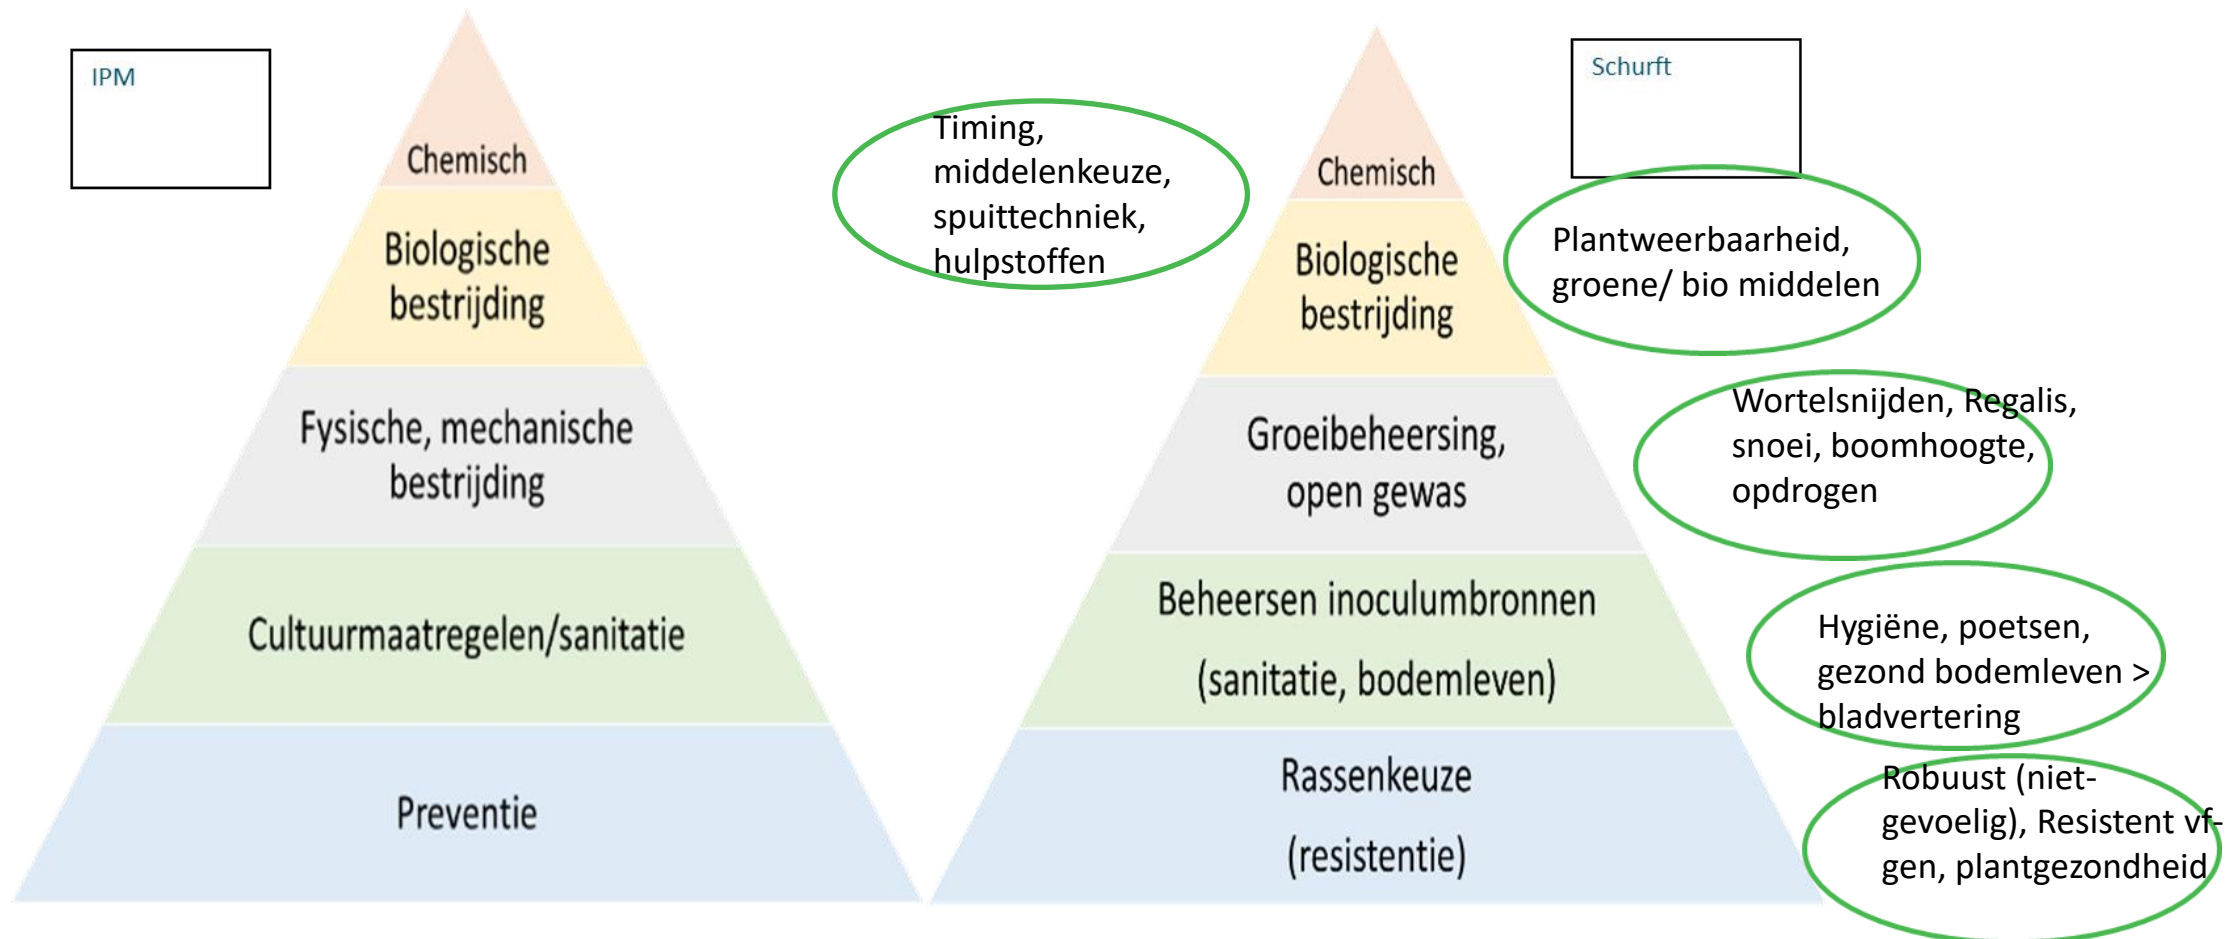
IPM

Chemisch

Biologische bestrijding

Fysische, mechanische bestrijding

Cultuurmaatregelen/sanitatie

Preventie

Timing, middelenkeuze, spuittechniek, hulpstoffen

Schurft

Chemisch

Biologische bestrijding

Groeibeheersing, open gewas

Beheersen inoculumbronnen (sanitatie, bodemleven)

Rassenkeuze (resistentie)

Plantweerbaarheid, groene/ bio middelen

Wortelsnijden, Regalis, snoei, boomhoogte, opdrogen

Hygiëne, poetsen, gezond bodemleven > bladvertering

Robuust (niet-gevoelig), Resistent vf-gen, plantgezondheid